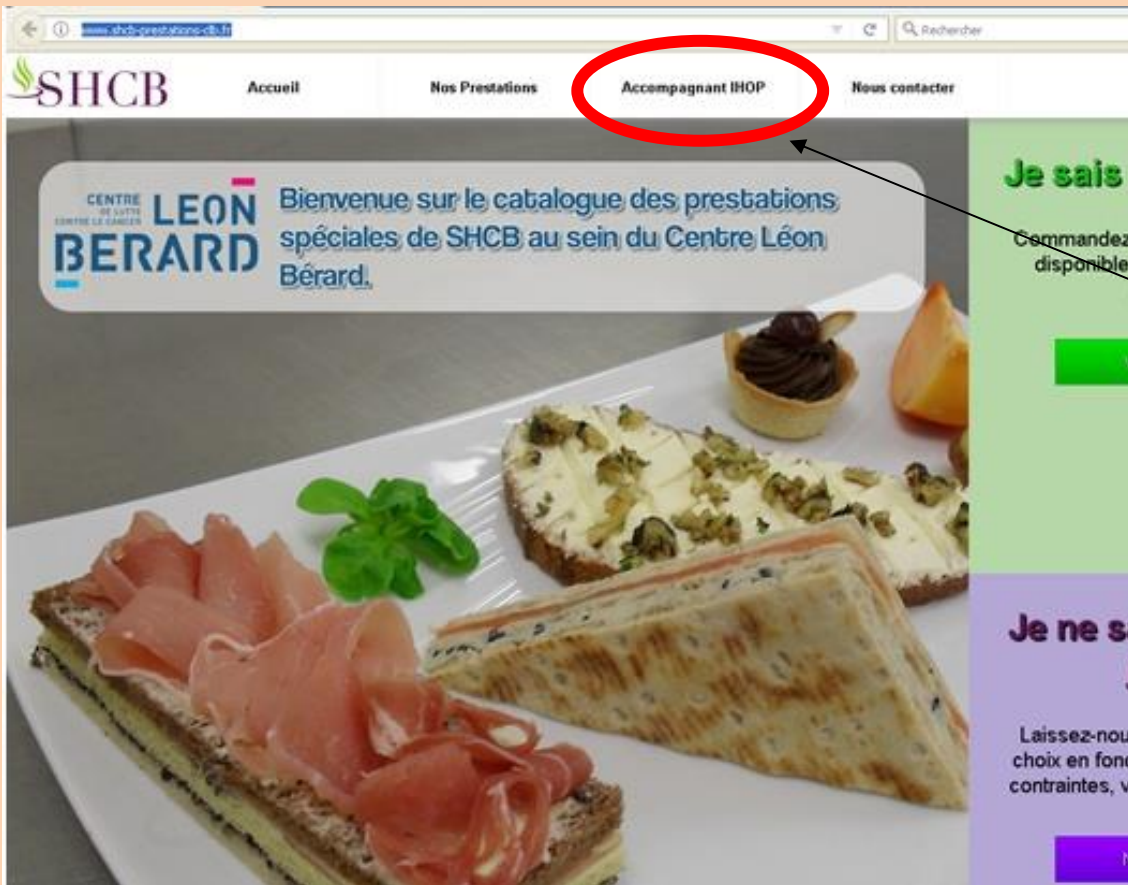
www.shcb-prestations-clb.fr

Rechercher

SHCB

Accueil

Nos Prestations

Accompagnant IHOP

Nous contacter

CENTRE DE LUTTE CONTRE LE CANCER LEON BERARD

Bienvenue sur le catalogue des prestations spéciales de SHCB au sein du Centre Léon Bérard.

Je sais

Commandez disponible

Je ne s

Laissez-nou choix en fonc contraintes, v